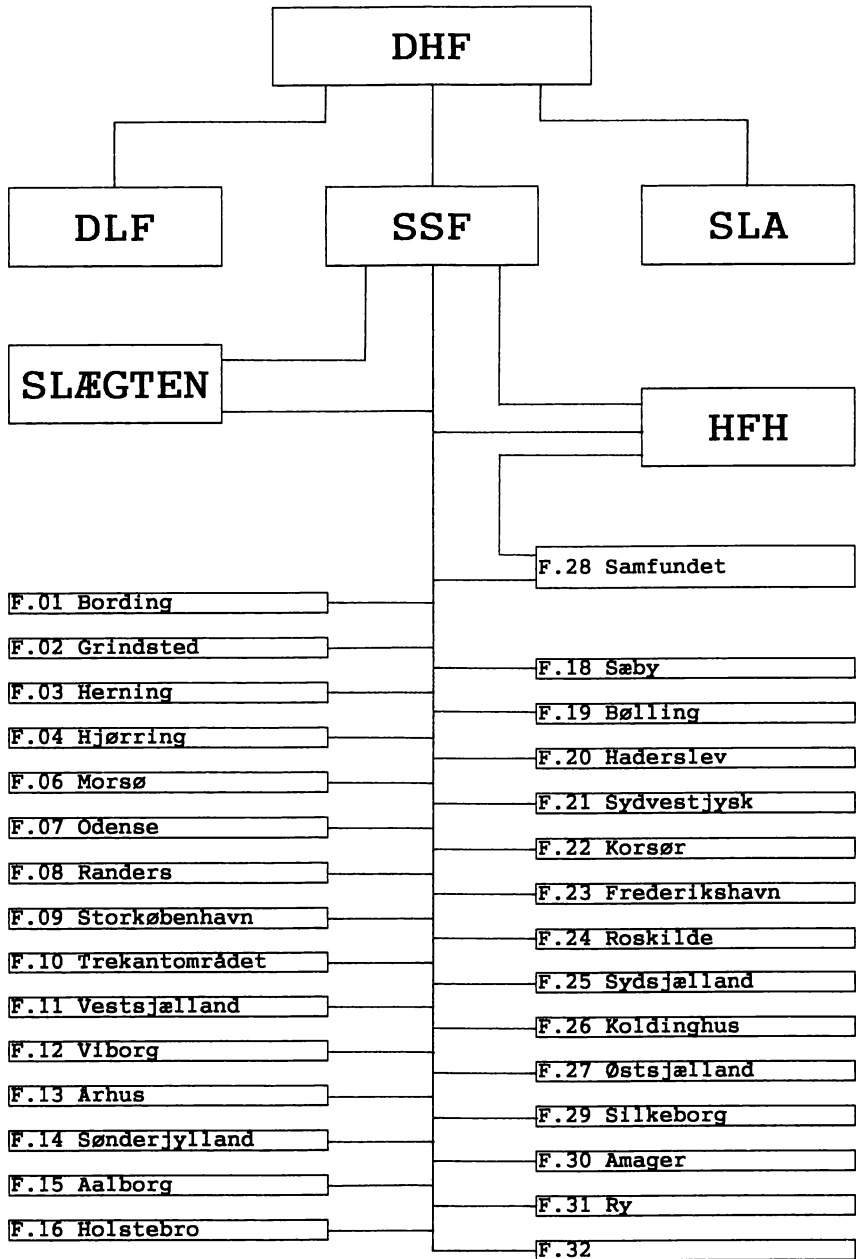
DHF

DLF

SSF

SLA

SLÆGTEN

HFH

F.28 Samfundet

F.01 Bording
F.02 Grindsted
F.03 Herning
F.04 Hjørring
F.06 Morsø
F.07 Odense
F.08 Randers
F.09 Storkøbenhavn
F.10 Trekantområdet
F.11 Vestsjælland
F.12 Viborg
F.13 Århus
F.14 Sønderjylland
F.15 Aalborg
F.16 Holstebro

F.18 Sæby
F.19 Bølling
F.20 Haderslev
F.21 Sydvestjysk
F.22 Korsør
F.23 Frederikshavn
F.24 Roskilde
F.25 Sydsjælland
F.26 Koldinghus
F.27 Østsjælland
F.29 Silkeborg
F.30 Amager
F.31 Ry
F.32